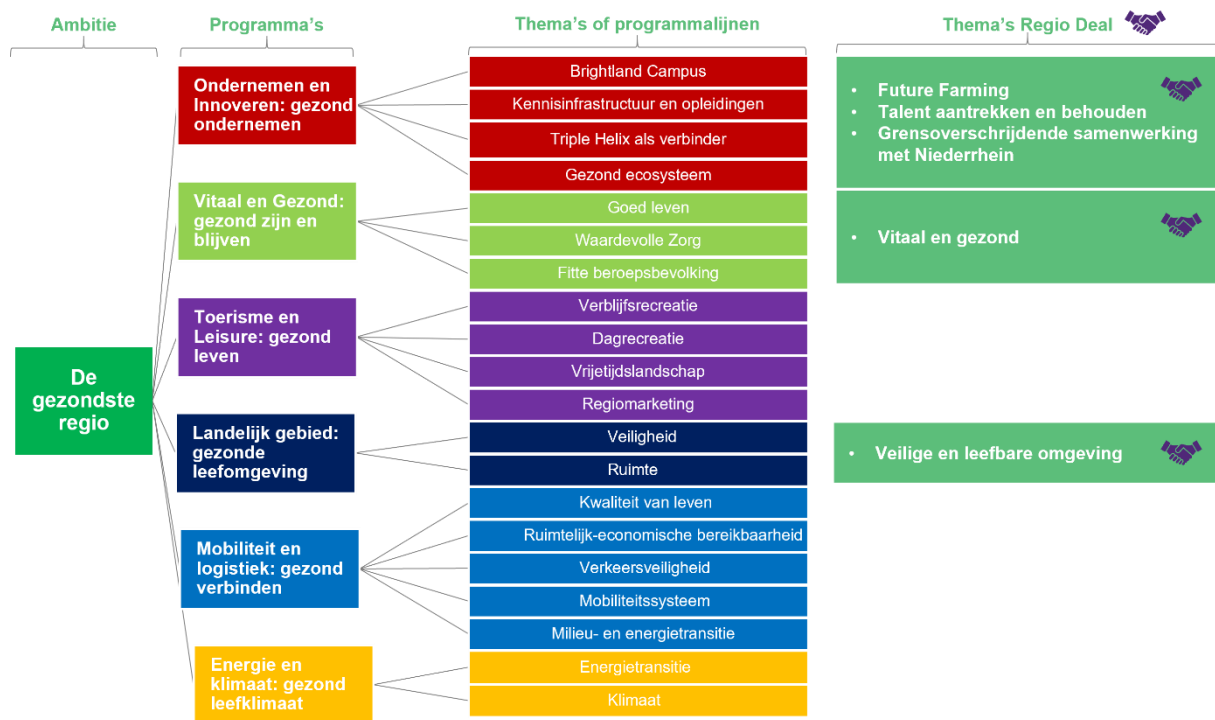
Ambitie

Programma's

Thema's of programmalijnen

Thema's Regio Deal

De gezondste regio

Ondernemen en Innoveren: gezond ondernemen

Brightland Campus

Kennisinfrastructuur en opleidingen

Triple Helix als verbinder

Gezond ecosysteem

Vitaal en Gezond: gezond zijn en blijven

Goed leven

Waardevolle Zorg

Fitte beroepsbevolking

Toerisme en Leisure: gezond leven

Verblijfsrecreatie

Dagrecreatie

Vrijetijdslandschap

Regiomarketing

Landelijk gebied: gezonde leefomgeving

Veiligheid

Ruimte

Mobiliteit en logistiek: gezond verbinden

Kwaliteit van leven

Ruimtelijk-economische bereikbaarheid

Verkeersveiligheid

Mobiliteitssysteem

Milieu- en energietransitie

Energie en klimaat: gezond leefklimaat

Energietransitie

Klimaat

• Future Farming
• Talent aantrekken en behouden
• Grensoverschrijdende samenwerking met Niederrhein

• Vitaal en gezond

• Veilige en leefbare omgeving